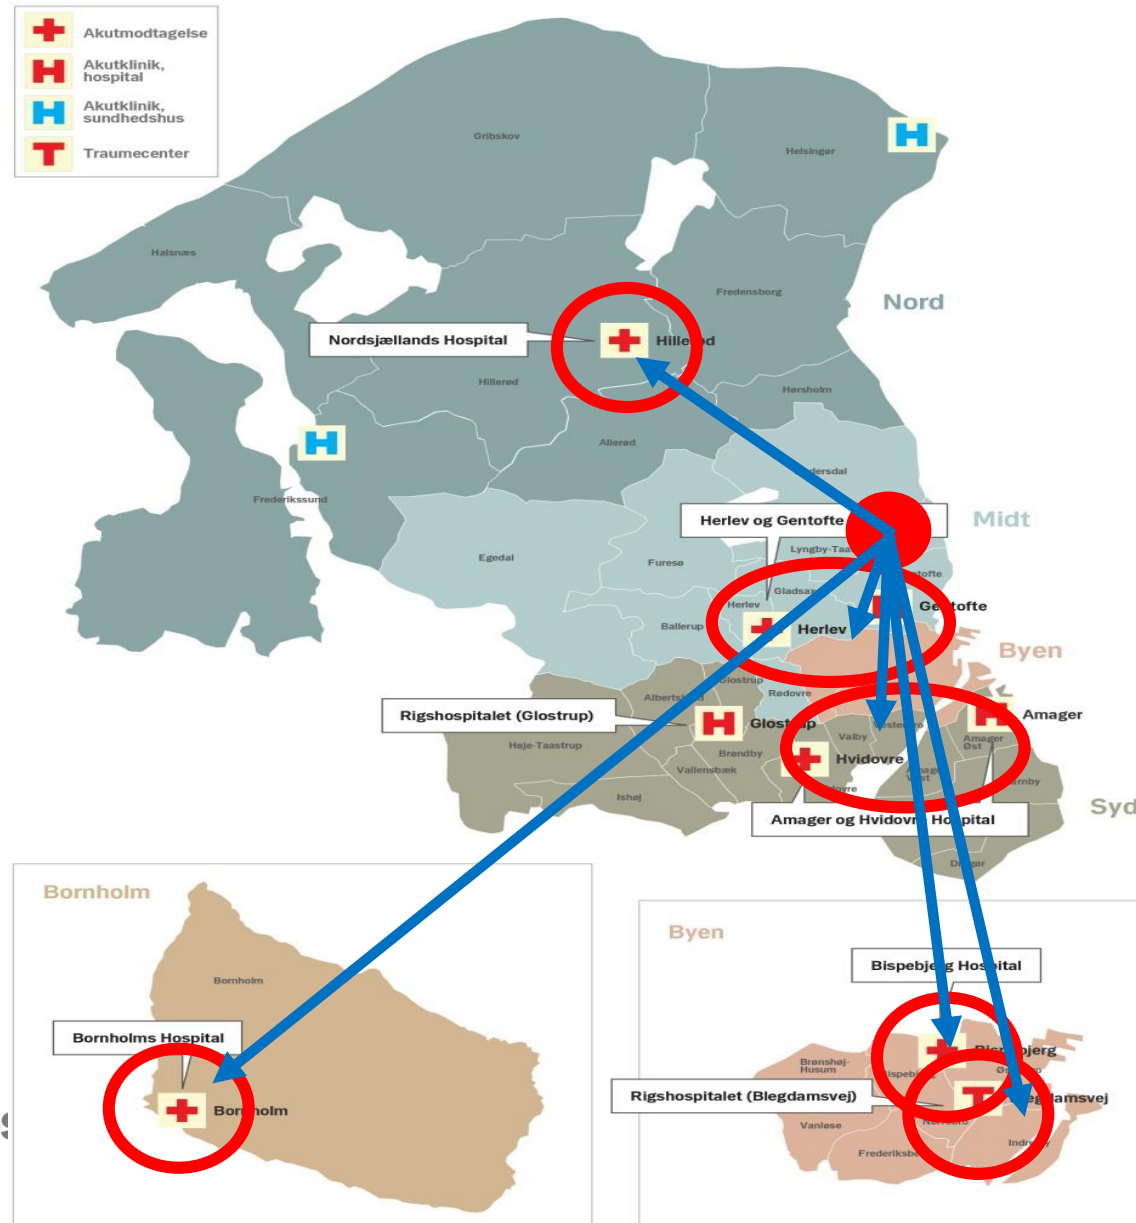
Akutmodtagelse
Akutklinik, hospital
Akutklinik, sundhedshus
Traumecenter

Gribskov
Helsingør
Halsnæs
Fredensborg
Nord
Nordsjællands Hospital
Hille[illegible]d
Hillerød
Hørsholm
Allerød
Frederikssund
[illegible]ersdal
Herlev og Gentofte
Midt
Egedal
Furesø
Lyngby-Taa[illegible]
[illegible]tofte
Gladsa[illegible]
Herlev
Ge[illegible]tofte
Ballerup
Herlev
Byen
Glostrup
Rødovre
Albertsl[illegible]
Rigshospitalet (Glostrup)
Glost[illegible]up
Amager
Høje-Taastrup
Brøndby
Valby
Amager Øst
Vallensbæk
Hvidovre
Ishøj
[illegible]ovre
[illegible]mby
Syd
Amager og Hvidov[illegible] Ho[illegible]pital
Dr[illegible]gør

Bornholm
Bornholm
Bornholms Hospital
Bor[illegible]holm

Byen
Bispebj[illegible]g Hos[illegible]ital
Brønshøj-Husum
Bi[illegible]pebjerg
Ø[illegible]
Rigshospitalet (Blegdamsvej)
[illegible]gdamsvej
Vanløse
Nørrebro
Frederiksb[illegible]
Indre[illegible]